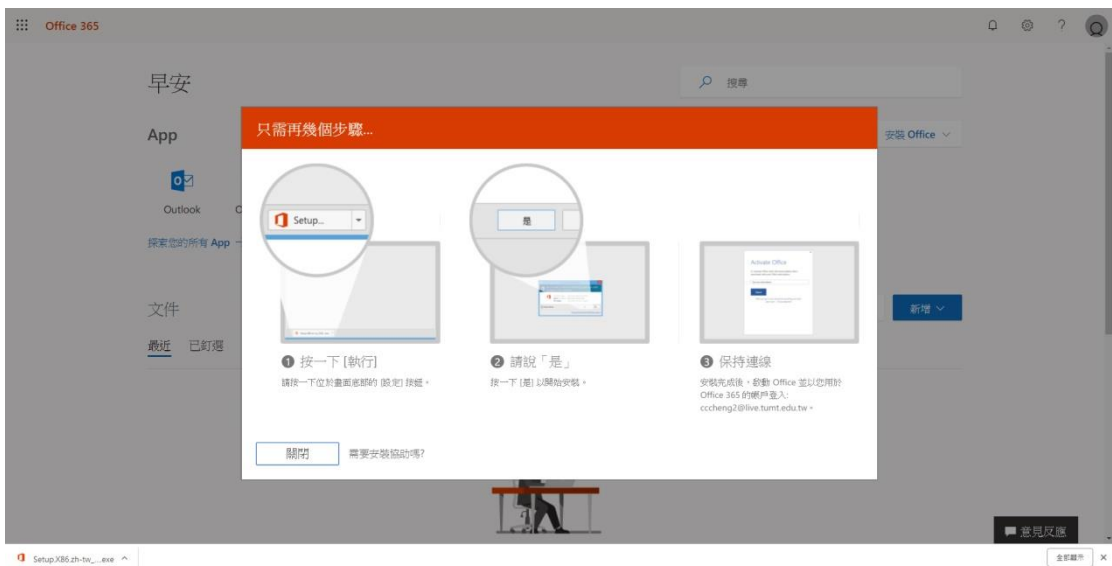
Office 365

早安

搜尋

App

安裝 Office

Outlook

探索您的所有 App

文件

最近 已釘選

新增

只需再幾個步驟...

Setup...

是

Activate Office

❶ 按一下 [執行]

請按一下位於畫面底部的 [設定] 按鈕。

❷ 請說「是」

按一下 [是] 以開始安裝。

❸ 保持連線

安裝完成後，啟動 Office 並以您用於 Office 365 的帳戶登入: cccheng2@live.tumt.edu.tw。

關閉

需要安裝協助嗎?

意見反應

Setup.X86.zh-tw_....exe

全部顯示